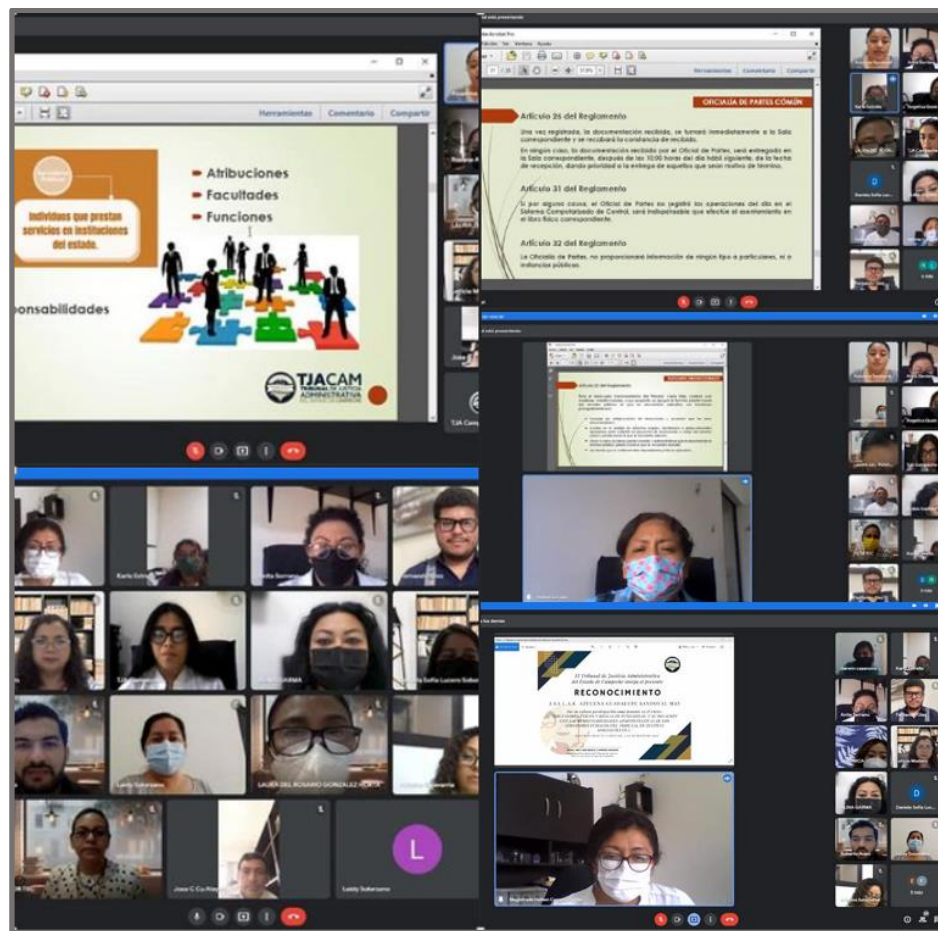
Herramientas Comentario Compartir

Individuos que prestan servicios en instituciones del estado.

Atribuciones
Facultades
Funciones

onsabilidades

TJACAM
TRIBUNAL DE JUSTICIA ADMINISTRATIVA

Herramientas Comentario Compartir

OFICIALÍA DE PARTES COMÚN

Artículo 26 del Reglamento

Una vez registrada, la documentación recibida, se turnará inmediatamente a la Sala correspondiente y se recabará la constancia de recibido.

En ningún caso, la documentación recibida por el Oficial de Partes, será entregada en la Sala correspondiente, después de las 10:00 horas del día hábil siguiente, de la fecha de recepción, dando prioridad a la entrega de aquellos que serán motivo de término.

Artículo 31 del Reglamento

Si por alguna causa, el Oficial de Partes no registra las operaciones del día en el Sistema Computarizado de Control, será indispensable que efectúe el asentamiento en el libro físico correspondiente.

Artículo 32 del Reglamento

La Oficialía de Partes, no proporcionará información de ningún tipo a particulares, ni a instancias públicas.

El Tribunal de Justicia Administrativa del Estado de Campeche otorga el presente

RECONOCIMIENTO

Karla Estrada
Lizbeth Gasman
Laura Sofía Lucero Sobera
LAURA DEL ROSARIO GONZALEZ HORTA
Leddy Sabarsano
Jose C Cu Pérez
L